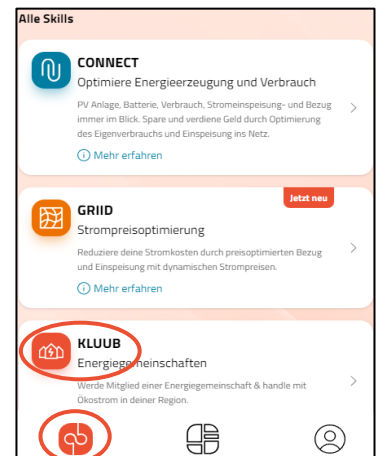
Alle Skills

CONNECT
Optimiere Energieerzeugung und Verbrauch
PV Anlage, Batterie, Verbrauch, Stromeinspeisung- und Bezug immer im Blick. Spare und verdiene Geld durch Optimierung des Eigenverbrauchs und Einspeisung ins Netz.
Mehr erfahren

Jetzt neu
GRIID
Strompreisoptimierung
Reduziere deine Stromkosten durch preisoptimierten Bezug und Einspeisung mit dynamischen Strompreisen.
Mehr erfahren

KLUUB
Energiegemeinschaften
Werde Mitglied einer Energiegemeinschaft & handle mit Ökostrom in deiner Region.